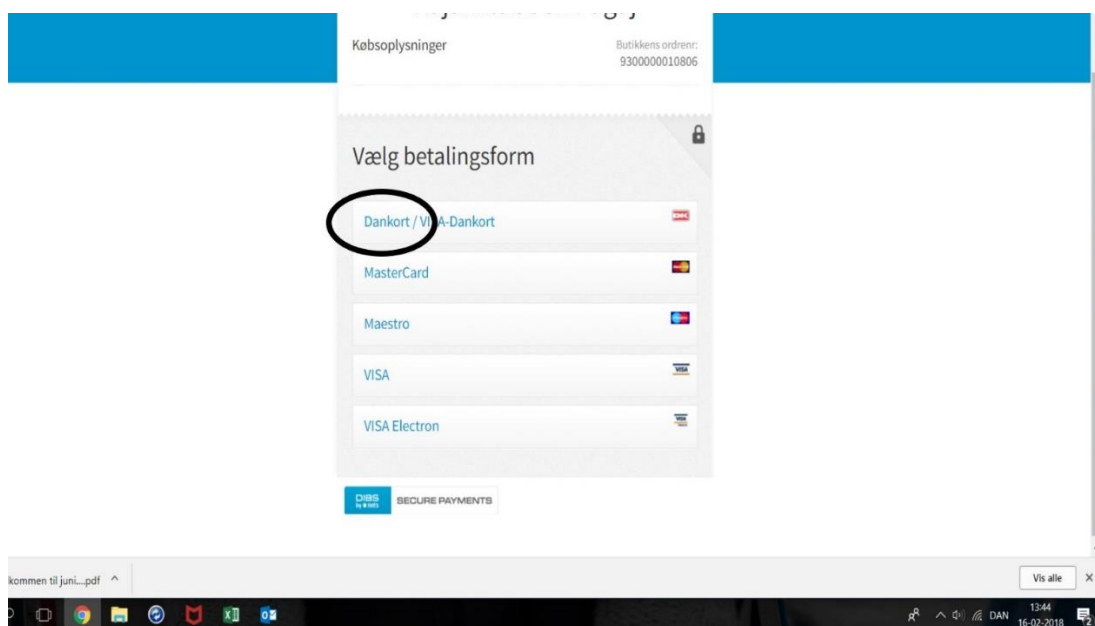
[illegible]

Købsoplysninger

Butikkens ordrenr:
9300000010806

Vælg betalingsform

Dankort / VISA-Dankort

MasterCard

Maestro

VISA

VISA Electron

DIBS by NETS SECURE PAYMENTS

kommen til juni....pdf ^

Vis alle ×

DAN 13:44 16-02-2018